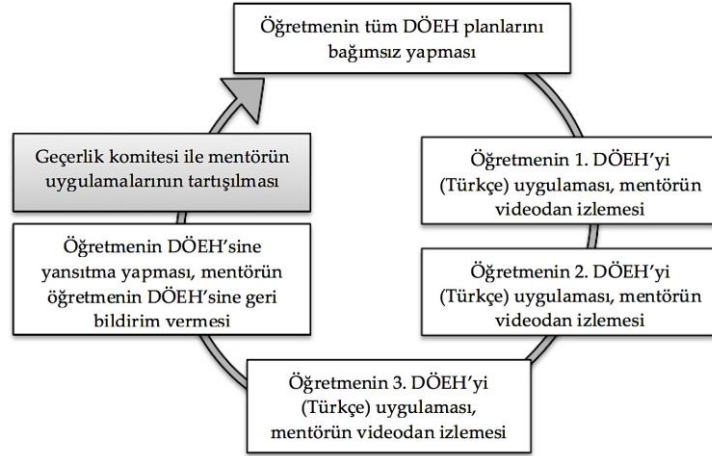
Öğretmenin tüm DÖEH planlarını bağımsız yapması

Öğretmenin 1. DÖEH'yi (Türkçe) uygulaması, mentörün videodan izlemesi

Öğretmenin 2. DÖEH'yi (Türkçe) uygulaması, mentörün videodan izlemesi

Öğretmenin 3. DÖEH'yi (Türkçe) uygulaması, mentörün videodan izlemesi

Öğretmenin DÖEH'sine yansıtma yapması, mentörün öğretmenin DÖEH'sine geri bildirim vermesi

Geçerlik komitesi ile mentörün uygulamalarının tartışılması